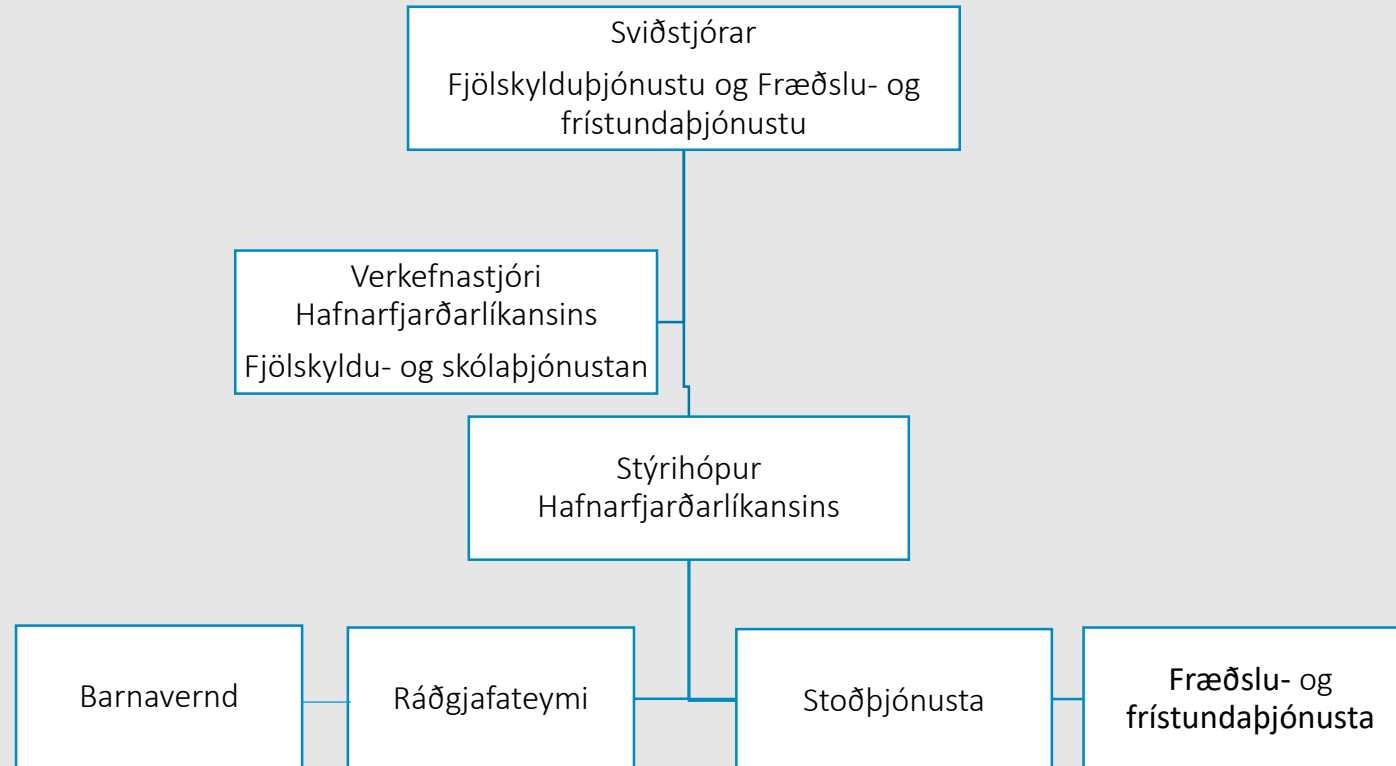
Sviðstjórar

Fjölskylduþjónustu og Fræðslu- og frístundaþjónustu

Verkefnastjóri Hafnarfjarðarlíkansins

Fjölskyldu- og skólaþjónustan

Stýrihópur Hafnarfjarðarlíkansins

Barnavernd

Ráðgjafateymi

Stoðþjónusta

Fræðslu- og frístundaþjónusta